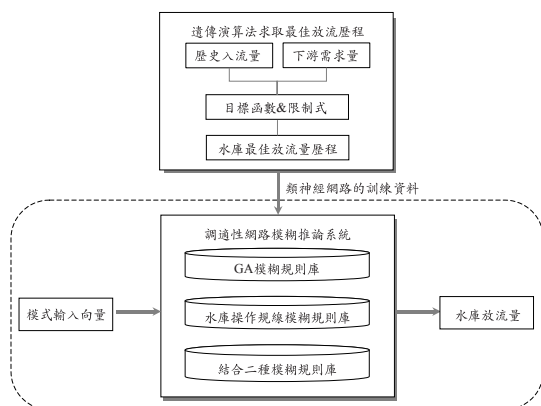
遺傳演算法求取最佳放流歷程

歷史入流量

下游需求量

目標函數&限制式

水庫最佳放流量歷程

類神經網路的訓練資料

調適性網路模糊推論系統

GA模糊規則庫

水庫操作規線模糊規則庫

結合二種模糊規則庫

模式輸入向量

水庫放流量